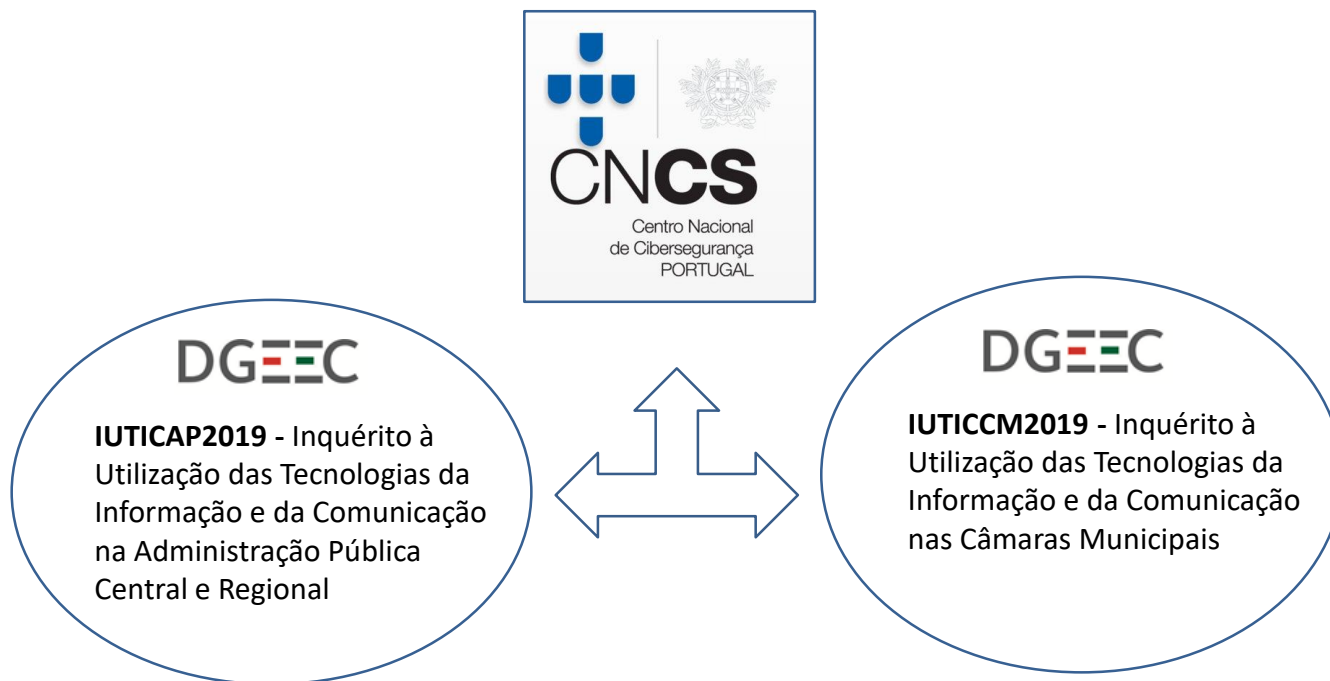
CNCS
Centro Nacional de Cibersegurança PORTUGAL

DGEEC

**IUTICAP2019 -** Inquérito à Utilização das Tecnologias da Informação e da Comunicação na Administração Pública Central e Regional

DGEEC

**IUTICCM2019 -** Inquérito à Utilização das Tecnologias da Informação e da Comunicação nas Câmaras Municipais